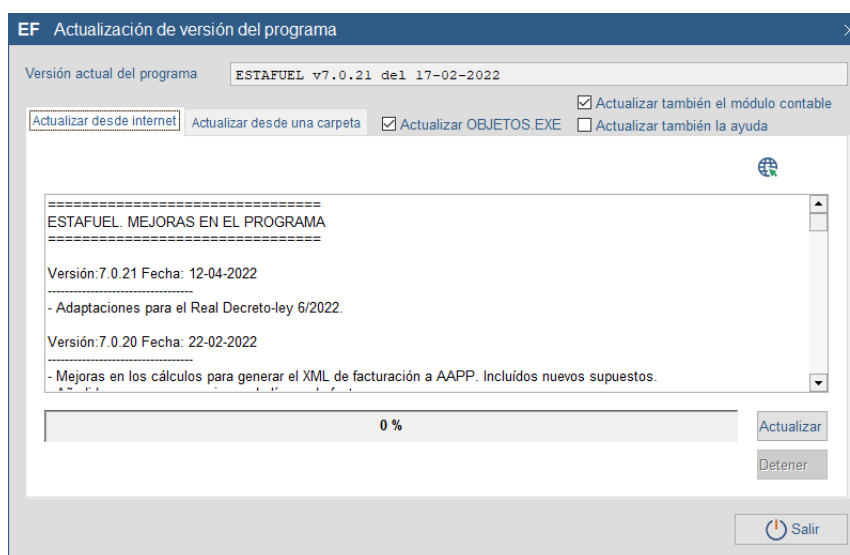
EF Actualización de versión del programa

Versión actual del programa ESTAFUEL v7.0.21 del 17-02-2022

Actualizar desde internet | Actualizar desde una carpeta

☑ Actualizar OBJETOS.EXE

☑ Actualizar también el módulo contable

☐ Actualizar también la ayuda

================================
ESTAFUEL. MEJORAS EN EL PROGRAMA
================================

Versión:7.0.21 Fecha: 12-04-2022
--------------------------------
- Adaptaciones para el Real Decreto-ley 6/2022.

Versión:7.0.20 Fecha: 22-02-2022
--------------------------------
- Mejoras en los cálculos para generar el XML de facturación a AAPP. Incluidos nuevos supuestos.
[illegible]

0 %

Actualizar

Detener

Salir